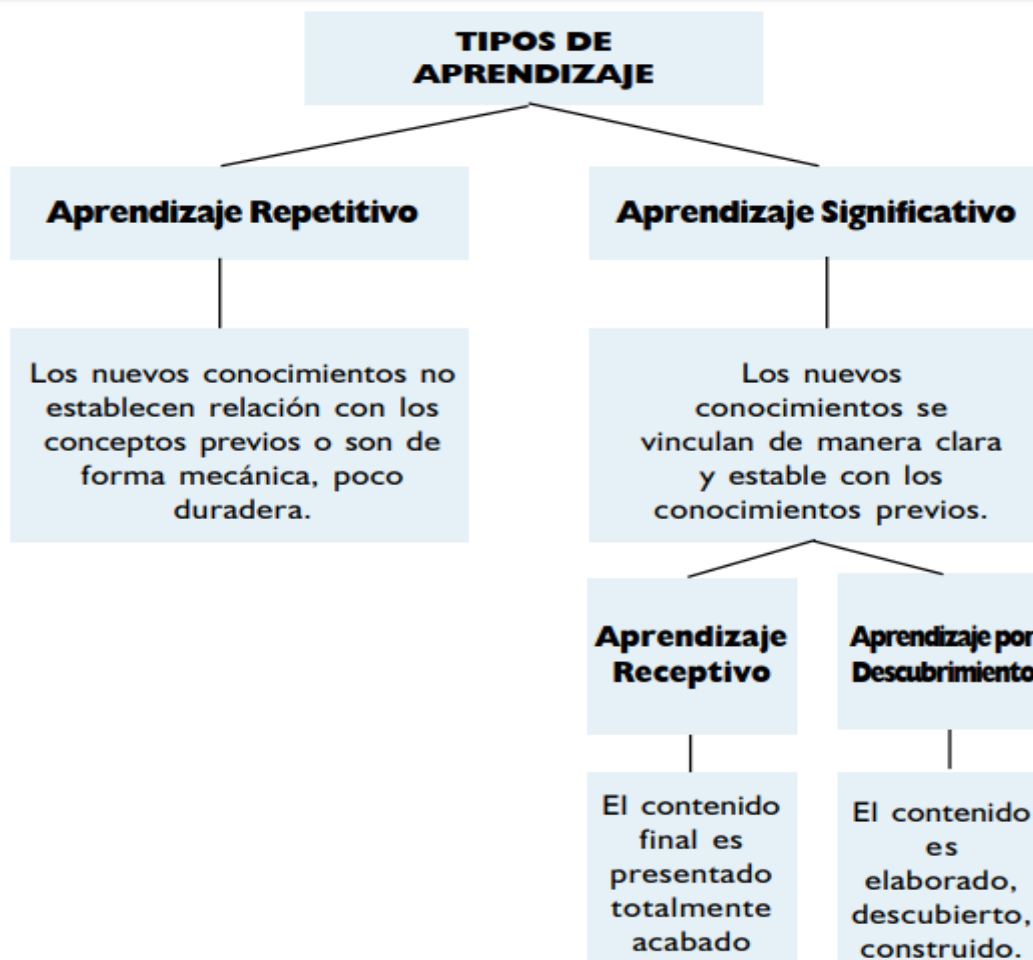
TIPOS DE APRENDIZAJE

Aprendizaje Repetitivo

Los nuevos conocimientos no establecen relación con los conceptos previos o son de forma mecánica, poco duradera.

Aprendizaje Significativo

Los nuevos conocimientos se vinculan de manera clara y estable con los conocimientos previos.

Aprendizaje Receptivo

El contenido final es presentado totalmente acabado

Aprendizaje por Descubrimiento

El contenido es elaborado, descubierto, construido.